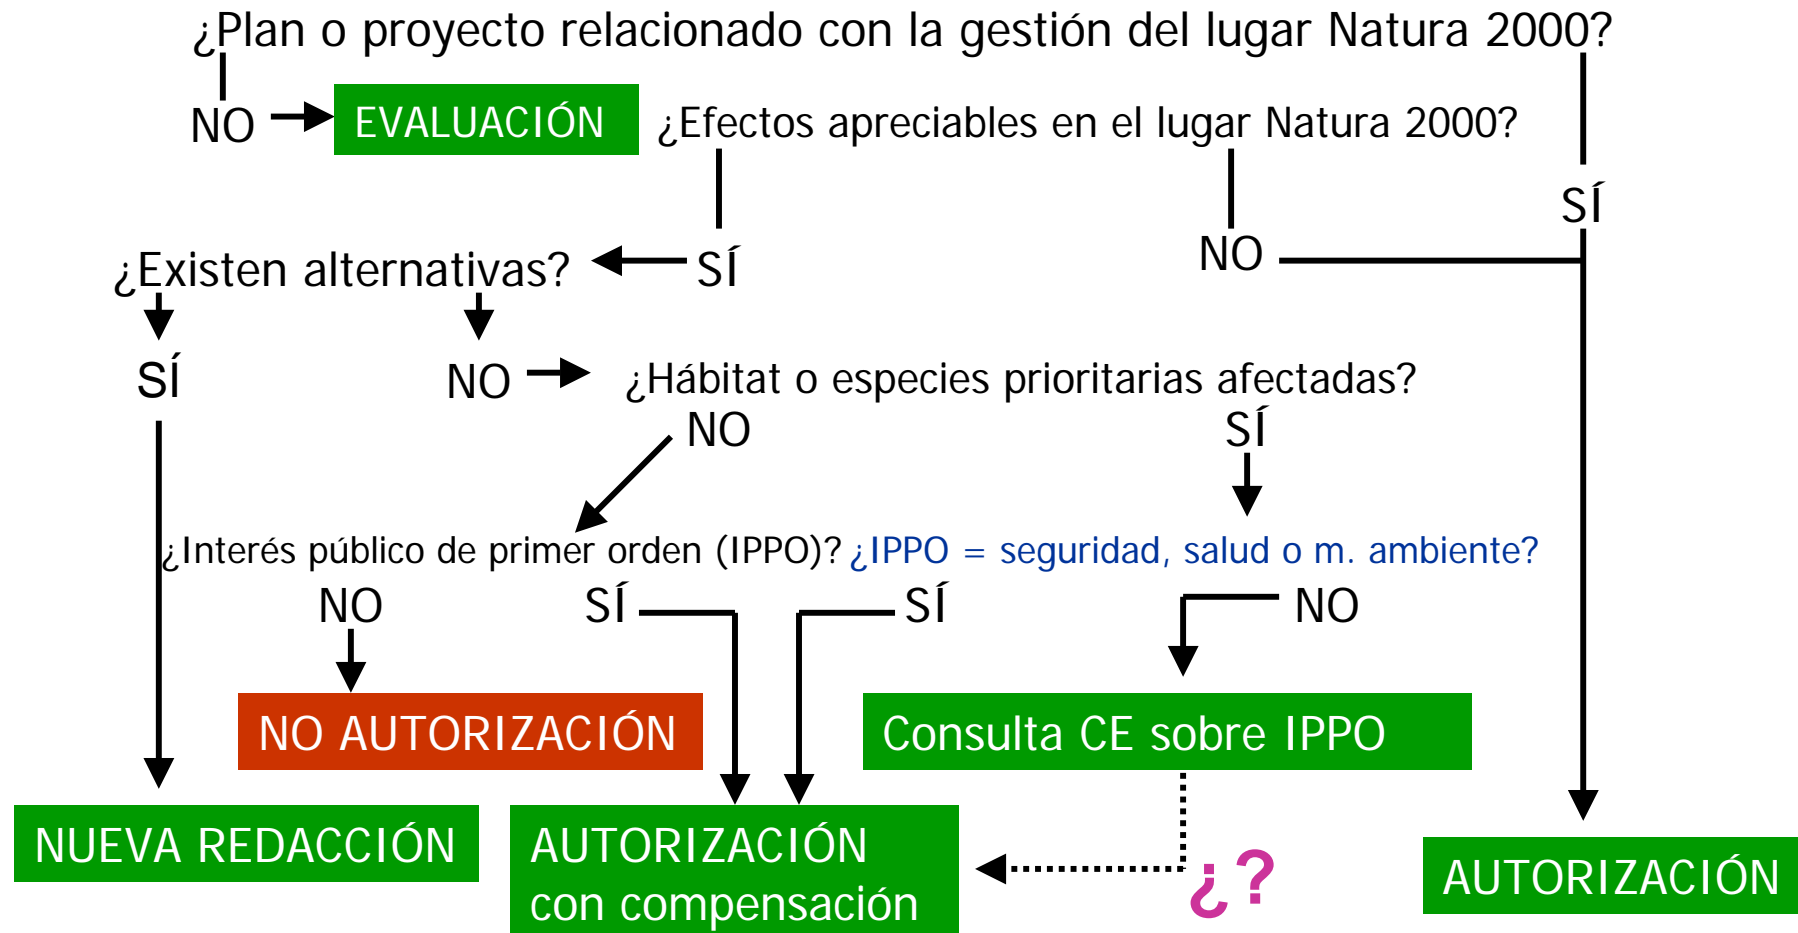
¿Plan o proyecto relacionado con la gestión del lugar Natura 2000?

NO

EVALUACIÓN

¿Efectos apreciables en el lugar Natura 2000?

SÍ

¿Existen alternativas?

SÍ

NO

SÍ

NO

¿Hábitat o especies prioritarias afectadas?

NO

SÍ

¿Interés público de primer orden (IPPO)?

¿IPPO = seguridad, salud o m. ambiente?

NO

SÍ

SÍ

NO

NO AUTORIZACIÓN

Consulta CE sobre IPPO

NUEVA REDACCIÓN

AUTORIZACIÓN con compensación

¿?

AUTORIZACIÓN